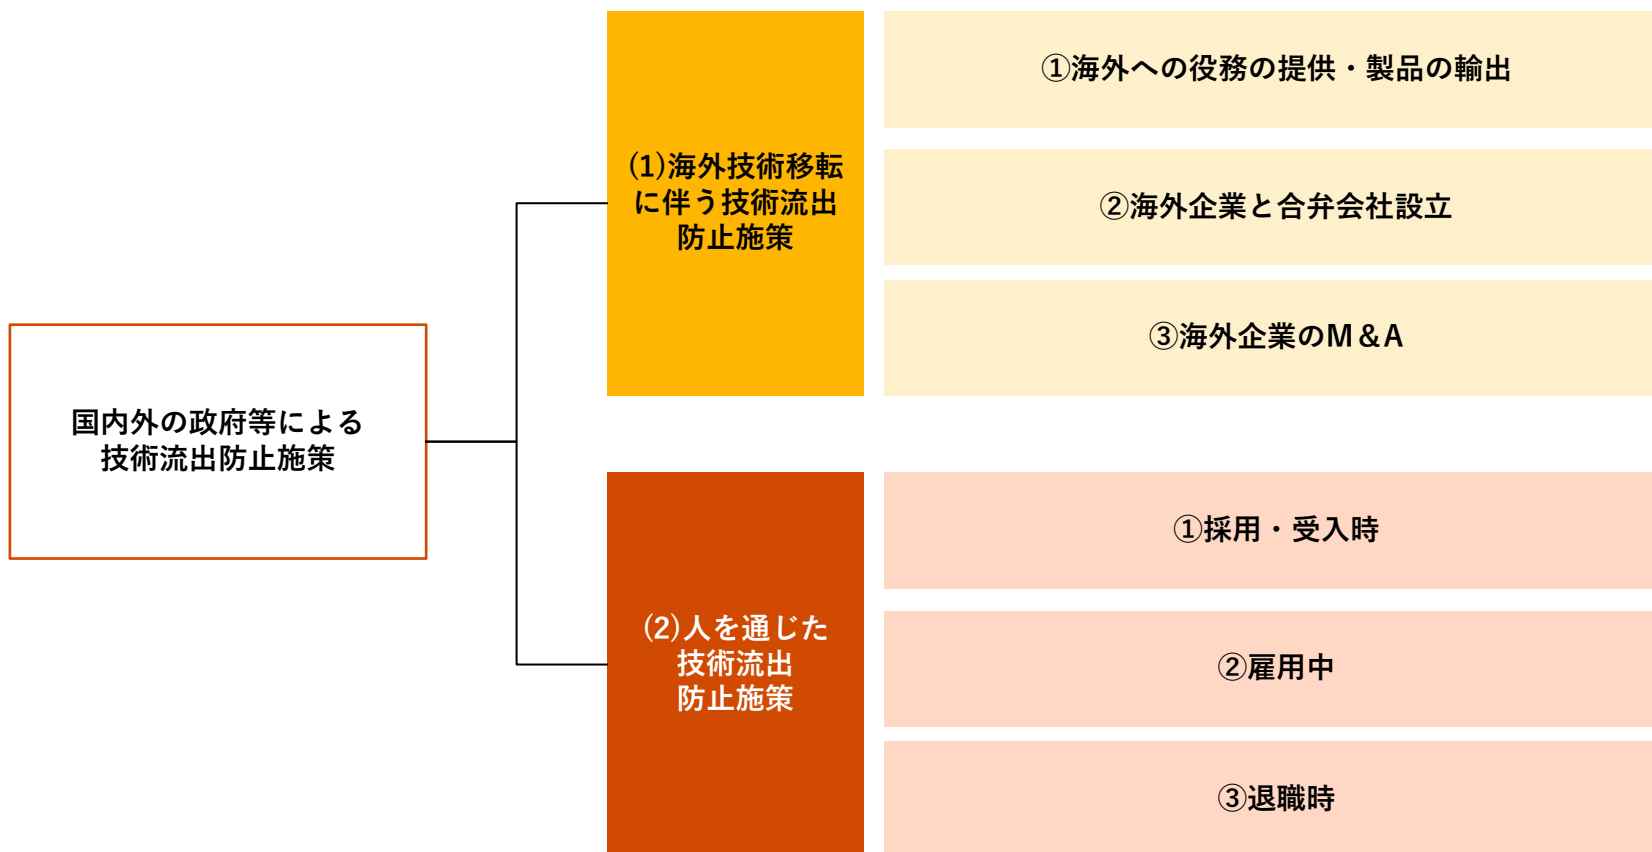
国内外の政府等による技術流出防止施策

(1)海外技術移転に伴う技術流出防止施策

①海外への役務の提供・製品の輸出

②海外企業と合弁会社設立

③海外企業のM&A

(2)人を通じた技術流出防止施策

①採用・受入時

②雇用中

③退職時